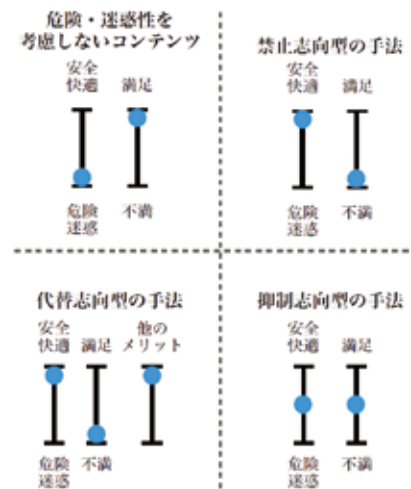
危険・迷惑性を
考慮しないコンテンツ

安全
快適

満足

危険
迷惑

不満

禁止志向型の手法

安全
快適

満足

危険
迷惑

不満

代替志向型の手法

安全
快適

満足

他の
メリット

危険
迷惑

不満

抑制志向型の手法

安全
快適

満足

危険
迷惑

不満